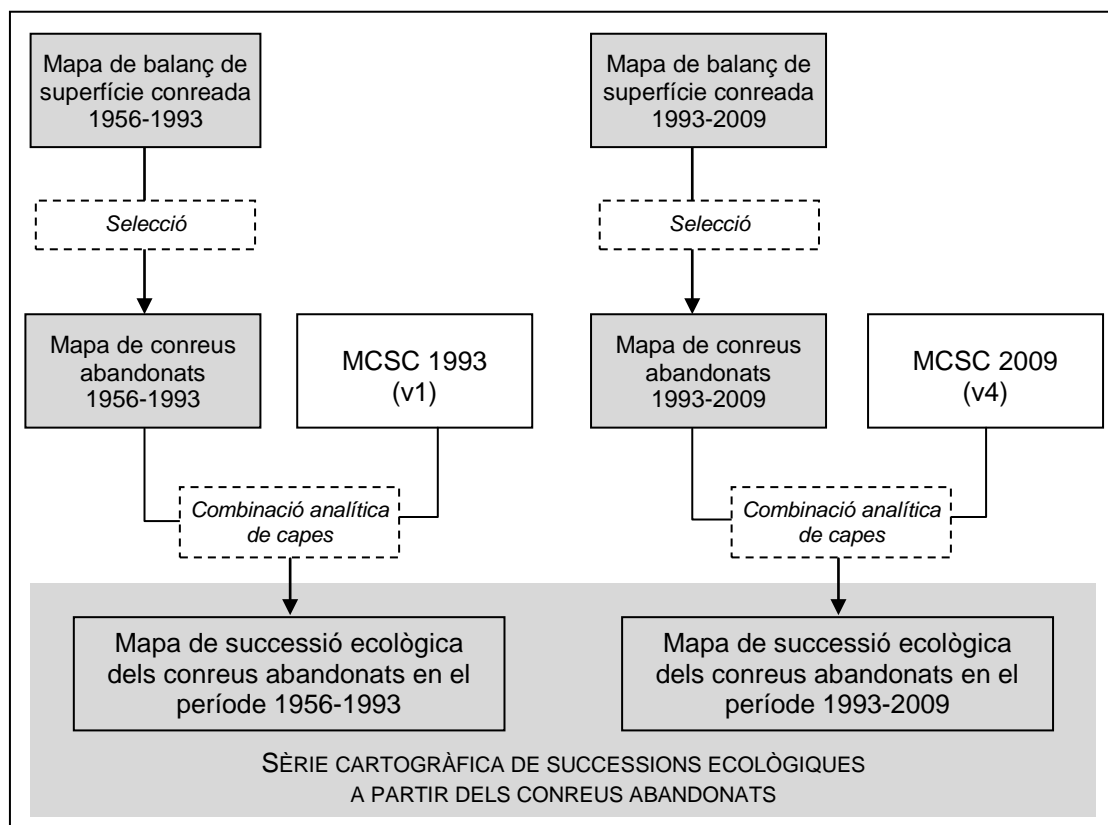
Mapa de balanç de superfície conreada 1956-1993

Selecció

Mapa de conreus abandonats 1956-1993

MCSC 1993 (v1)

Combinació analítica de capes

Mapa de successió ecològica dels conreus abandonats en el període 1956-1993

Mapa de balanç de superfície conreada 1993-2009

Selecció

Mapa de conreus abandonats 1993-2009

MCSC 2009 (v4)

Combinació analítica de capes

Mapa de successió ecològica dels conreus abandonats en el període 1993-2009

SÈRIE CARTOGRÀFICA DE SUCCESSIONS ECOLÒGIQUES A PARTIR DELS CONREUS ABANDONATS